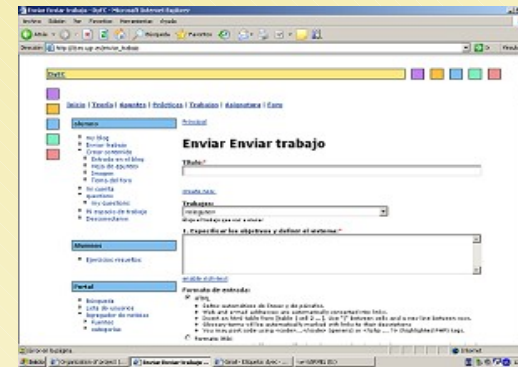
Enviar Enviar trabajo - DyFC - Microsoft Internet Explorer

Archivo Edición Ver Favoritos Herramientas Ayuda

Atrás Búsqueda Favoritos

Dirección http://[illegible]/enviar_trabajo

DyFC

Inicio | Teoría | Apuntes | Prácticas | Trabajos | Asignatura | Foro

alumno

mi blog
Enviar trabajo
Crear contenido
Entrada en el blog
Hoja de apuntes
Imagen
Tema del foro
Mi cuenta
Apuntes
Mis Cuestiones
Mi espacio de trabajo
Desconectarse

Alumnos

Ejercicios resueltos

Portal

Búsqueda
Lista de usuarios
Agregador de noticias
Fuentes
categorías

Principal

Enviar Enviar trabajo

Título:*

Trabajos:

Elija el trabajo que va a enviar

1. Especificar los objetivos y definir el entorno:*

Formato de entrada:

Filtered HTML
Saltos automáticos de línea y de párrafo.
Web and email addresses are automatically converted into links.
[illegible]
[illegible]
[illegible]

Formato Wiki

Internet

Inicio